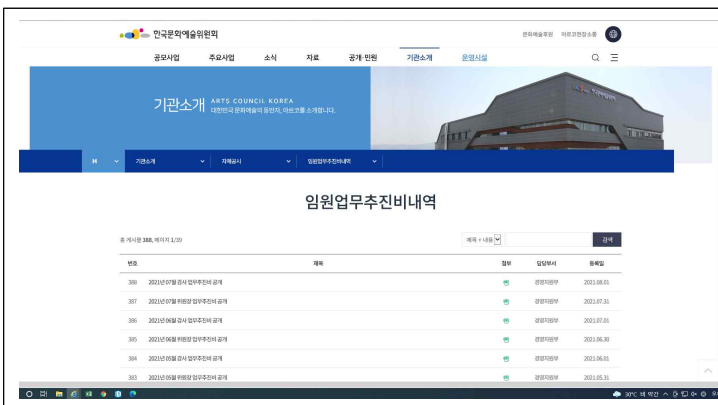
한국문화예술위원회

문화예술후원 아르코현장소통

공모사업 주요사업 소식 자료 공개·민원 기관소개 운영시설

기관소개 ARTS COUNCIL KOREA 대한민국 문화예술의 동반자, 아르코를 소개합니다.

기관소개 자체공시 임원업무추진비내역

임원업무추진비내역

총 게시물 388, 페이지 1/39

제목 + 내용

검색

| 번호 | 제목 | 첨부 | 담당부서 | 등록일 |
|---|---|---|---|---|
| 388 | 2021년 07월 감사 업무추진비 공개 | | 경영지원부 | 2021.08.01 |
| 387 | 2021년 07월 위원장 업무추진비 공개 | | 경영지원부 | 2021.07.31 |
| 386 | 2021년 06월 감사 업무추진비 공개 | | 경영지원부 | 2021.07.01 |
| 385 | 2021년 06월 위원장 업무추진비 공개 | | 경영지원부 | 2021.06.30 |
| 384 | 2021년 05월 감사 업무추진비 공개 | | 경영지원부 | 2021.06.01 |
| 383 | 2021년 05월 위원장 업무추진비 공개 | | 경영지원부 | 2021.05.31 |

30°C 비 막힘